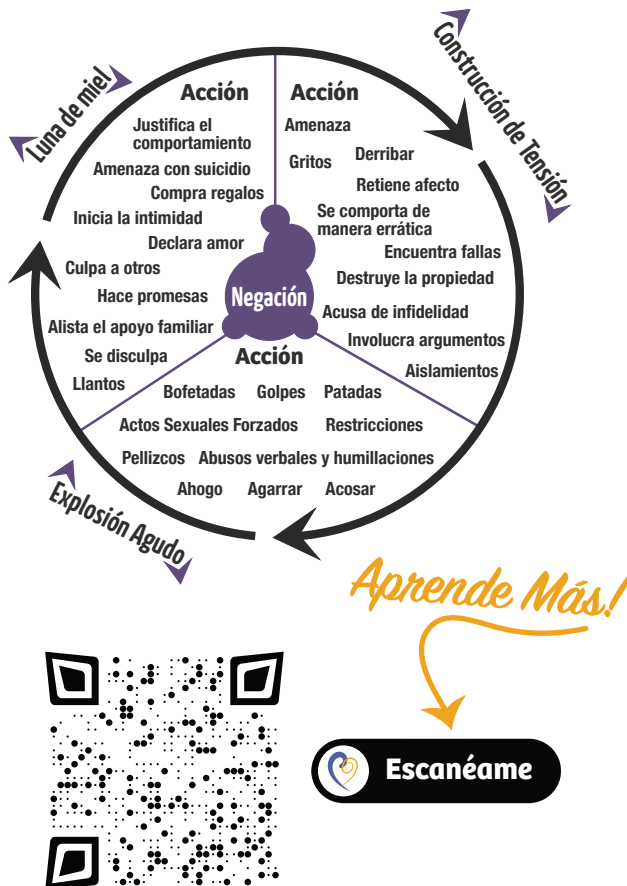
Luna de miel

Construcción de Tensión

Explosión Agudo

Acción
Justifica el comportamiento
Amenaza con suicidio
Compra regalos
Inicia la intimidad
Declara amor
Culpa a otros
Hace promesas
Alista el apoyo familiar
Se disculpa
Llantos

Acción
Amenaza
Gritos
Derribar
Retiene afecto
Se comporta de manera errática
Encuentra fallas
Destruye la propiedad
Acusa de infidelidad
Involucra argumentos
Aislamientos

Negación

Acción
Bofetadas
Golpes
Patadas
Actos Sexuales Forzados
Restricciones
Pellizcos
Abusos verbales y humillaciones
Ahogo
Agarrar
Acosar

Aprende Más!

Escanéame